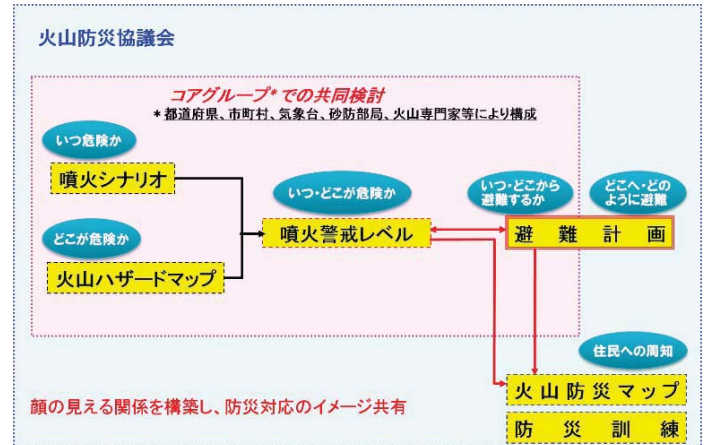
火山防災協議会

コアグループ*での共同検討
*都道府県、市町村、気象台、砂防部局、火山専門家等により構成

いつ危険か

噴火シナリオ

どこが危険か

火山ハザードマップ

いつ・どこが危険か

噴火警戒レベル

いつ・どこから避難するか

どこへ・どのように避難

避難計画

住民への周知

火山防災マップ

防災訓練

顔の見える関係を構築し、防災対応のイメージ共有